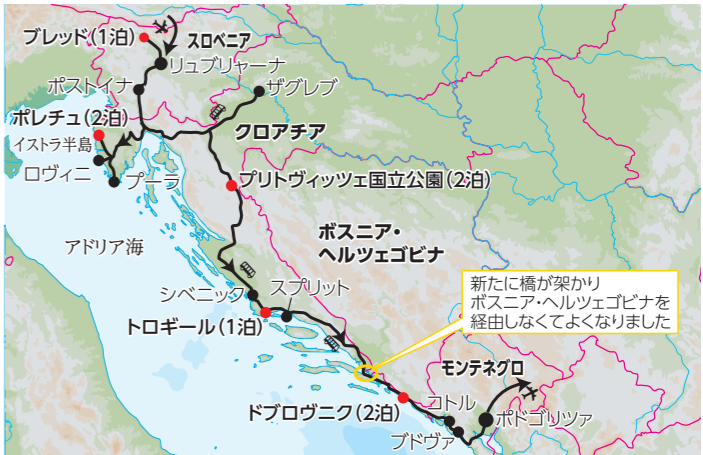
ブレッド(1泊)
スロベニア
リュブリャーナ
ポストイナ
ザグレブ
ポレチュ(2泊)
イストラ半島
クロアチア
ロヴィニ
プーラ
プリトヴィッツェ国立公園(2泊)
アドリア海
ボスニア・ヘルツェゴビナ
新たに橋が架かり
ボスニア・ヘルツェゴビナを
経由しなくてよくなりました
シベニック
スプリット
トロギール(1泊)
モンテネグロ
ドブロヴニク(2泊)
コトル
ポドゴリツァ
ブドヴァ